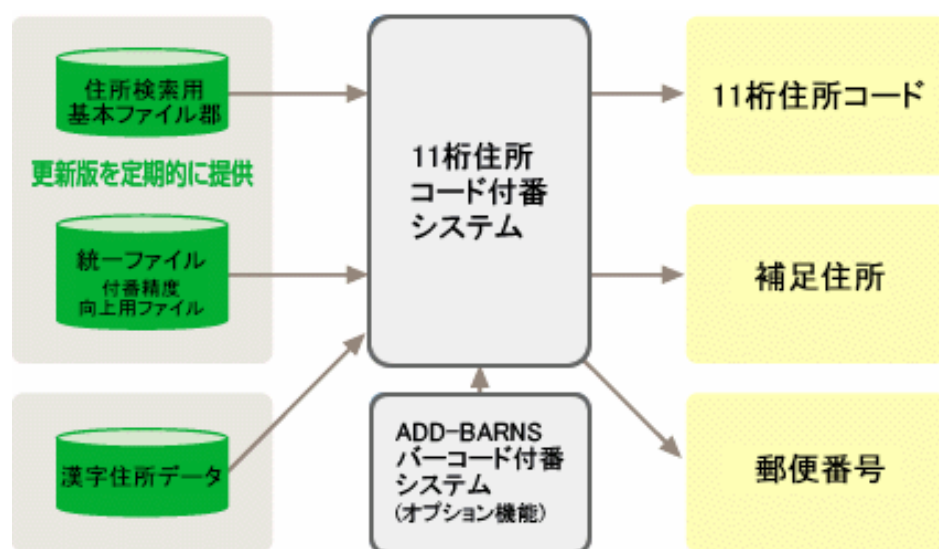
住所検索用
基本ファイル郡

更新版を定期的に提供

統一ファイル
付番精度
向上用ファイル

漢字住所データ

11桁住所
コード付番
システム

ADD-BARNS
バーコード付番
システム
(オプション機能)

11桁住所コード

補足住所

郵便番号